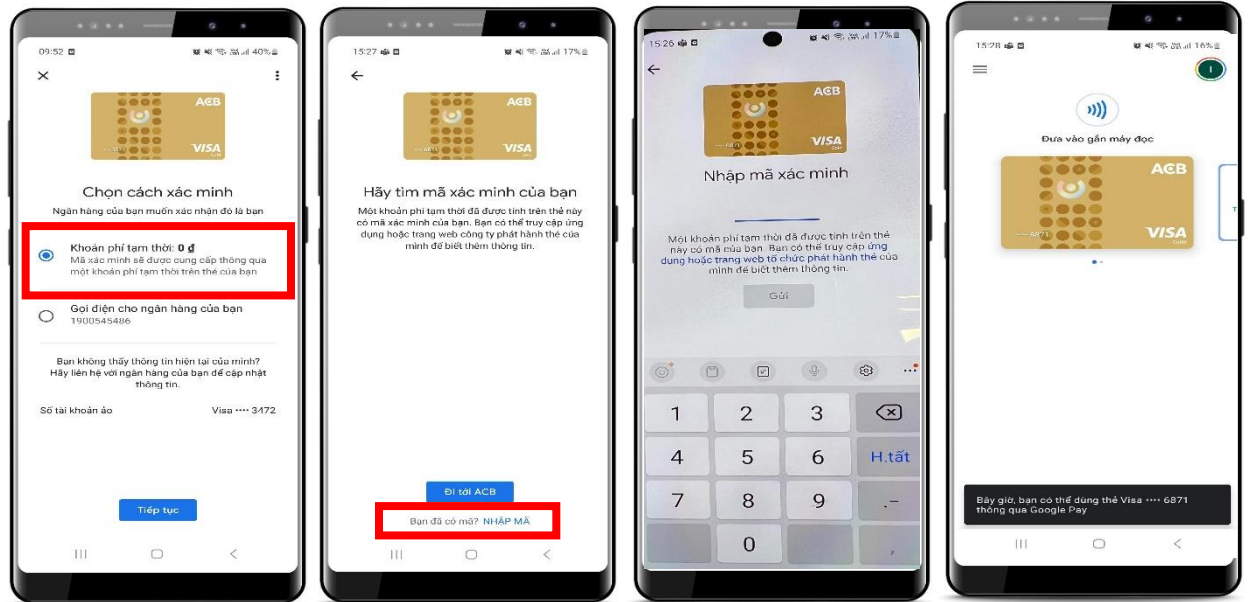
09:52 40%

ACB
VISA

Chọn cách xác minh

Ngân hàng của bạn muốn xác nhận đó là bạn

Khoản phí tạm thời: 0 ₫
Mã xác minh sẽ được cung cấp thông qua một khoản phí tạm thời trên thẻ của bạn

Gọi điện cho ngân hàng của bạn
1900545486

Bạn không thấy thông tin hiện tại của mình? Hãy liên hệ với ngân hàng của bạn để cập nhật thông tin.

Số tài khoản ảo Visa •••• 3472

Tiếp tục

15:27 17%

ACB
VISA

Hãy tìm mã xác minh của bạn

Một khoản phí tạm thời đã được tính trên thẻ này có mã xác minh của bạn. Bạn có thể truy cập ứng dụng hoặc trang web công ty phát hành thẻ của mình để biết thêm thông tin.

Đi tới ACB

Bạn đã có mã? NHẬP MÃ

15:26 17%

ACB
VISA

Nhập mã xác minh

Một khoản phí tạm thời đã được tính trên thẻ này có mã của bạn. Bạn có thể truy cập ứng dụng hoặc trang web tổ chức phát hành thẻ của mình để biết thêm thông tin.

Gửi

1 2 3
4 5 6 H.tất
7 8 9 .-
0 ,

15:28 16%

Đưa vào gần máy đọc

ACB
•••• 6871
VISA

Bây giờ, bạn có thể dùng thẻ Visa •••• 6871 thông qua Google Pay